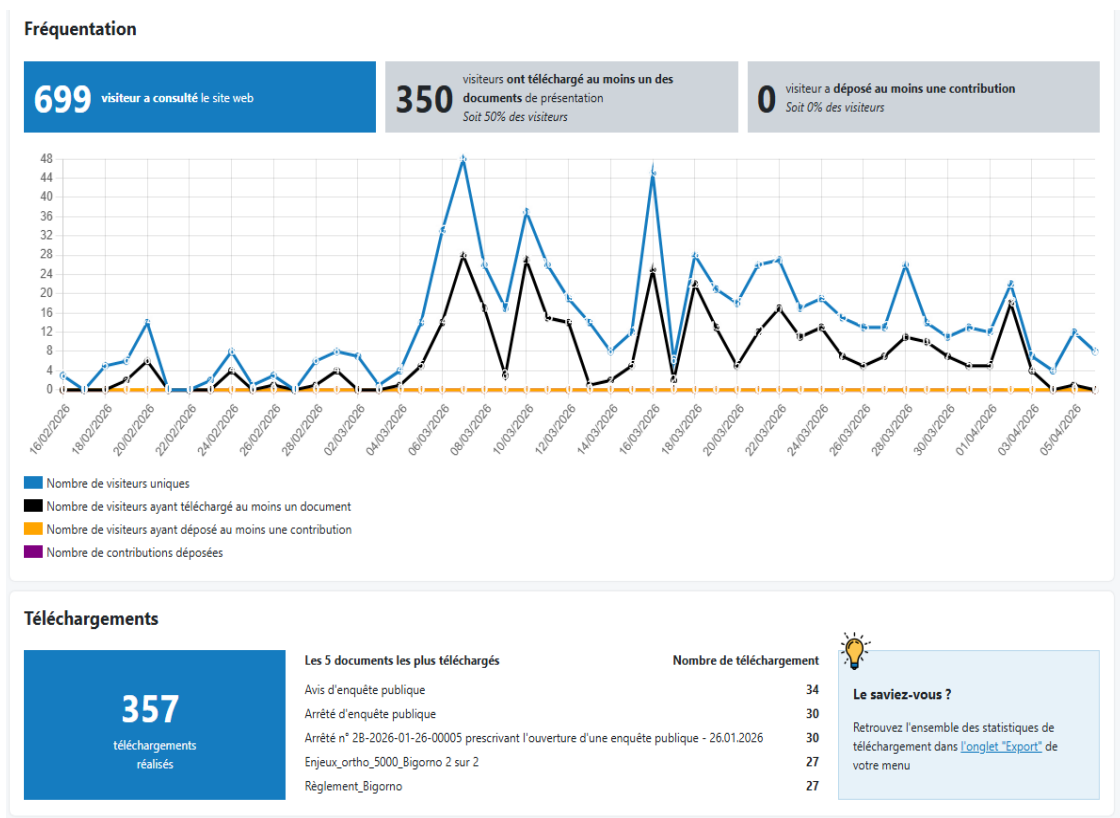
Fréquentation

699 visiteur a consulté le site web

350 visiteurs ont téléchargé au moins un des documents de présentation
Soit 50% des visiteurs

0 visiteur a déposé au moins une contribution
Soit 0% des visiteurs

48
44
40
36
32
28
24
20
16
12
8
4
0

16/02/2026 18/02/2026 20/02/2026 22/02/2026 24/02/2026 26/02/2026 28/02/2026 02/03/2026 04/03/2026 06/03/2026 08/03/2026 10/03/2026 12/03/2026 14/03/2026 16/03/2026 18/03/2026 20/03/2026 22/03/2026 24/03/2026 26/03/2026 28/03/2026 30/03/2026 01/04/2026 03/04/2026 05/04/2026

Nombre de visiteurs uniques
Nombre de visiteurs ayant téléchargé au moins un document
Nombre de visiteurs ayant déposé au moins une contribution
Nombre de contributions déposées

Téléchargements

357
téléchargements réalisés

| Les 5 documents les plus téléchargés | Nombre de téléchargement |
|---|---|
| Avis d'enquête publique | 34 |
| Arrêté d'enquête publique | 30 |
| Arrêté n° 2B-2026-01-26-00005 prescrivant l'ouverture d'une enquête publique - 26.01.2026 | 30 |
| Enjeux_ortho_5000_Bigorno 2 sur 2 | 27 |
| Règlement_Bigorno | 27 |

Le saviez-vous ?
Retrouvez l'ensemble des statistiques de téléchargement dans l'onglet "Export" de votre menu